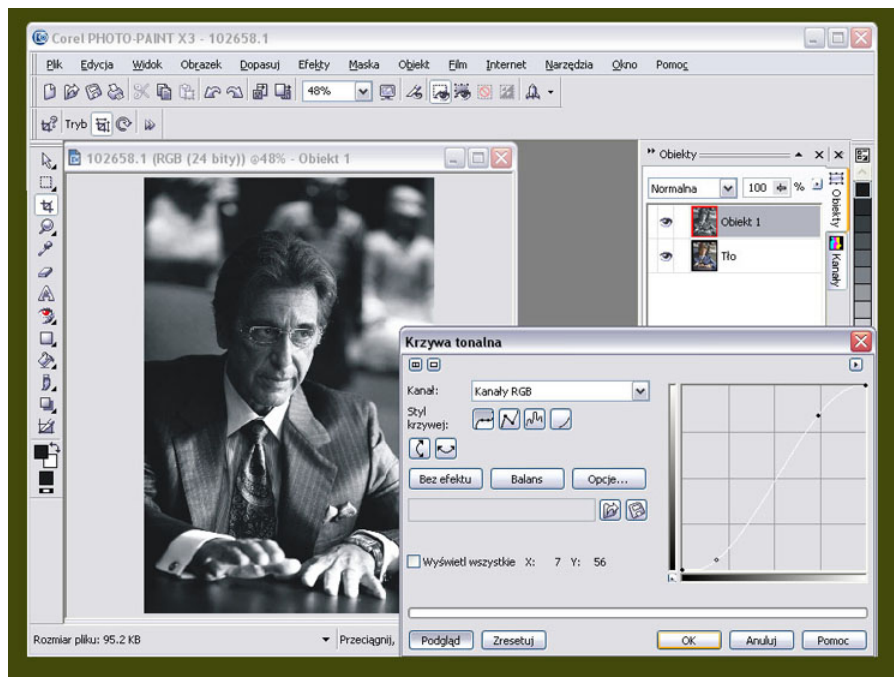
Corel PHOTO-PAINT X3 - 102658.1

Plik Edycja Widok Obrazek Dopasuj Efekty Maska Obiekt Film Internet Narzędzia Okno Pomoc

48%

Tryb

102658.1 (RGB (24 bity)) @48% - Obiekt 1

Obiekty

Normalna 100 %

Obiekt 1

Tło

Obiekty

Kanały

Krzywa tonalna

Kanał: Kanały RGB

Styl krzywej:

Bez efektu Balans Opcje...

Wyświetl wszystkie X: 7 Y: 56

Podgląd Zresetuj OK Anuluj Pomoc

Rozmiar pliku: 95.2 KB

Przeciągnij,